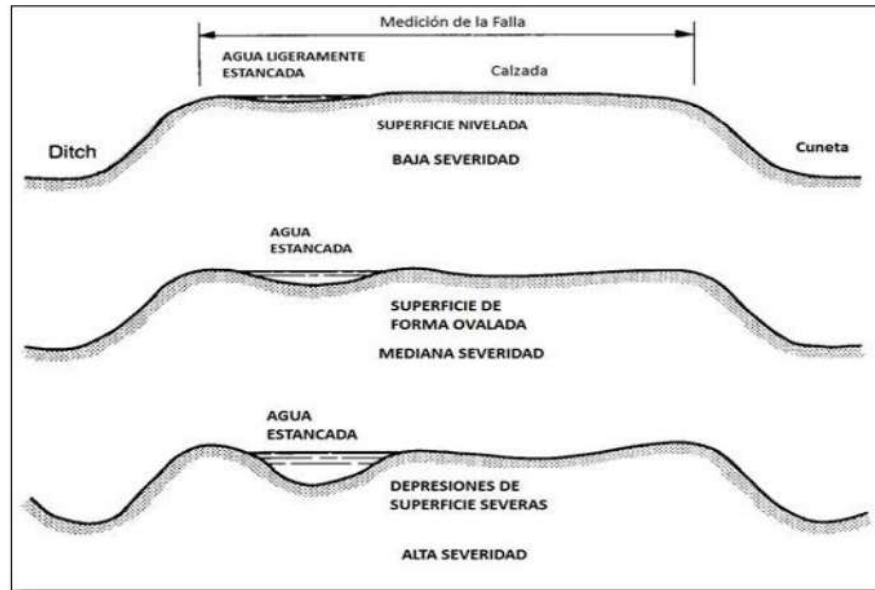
Medición de la Falla

AGUA LIGERAMENTE ESTANCADA

Calzada

Ditch

SUPERFICIE NIVELADA

Cuneta

BAJA SEVERIDAD

AGUA ESTANCADA

SUPERFICIE DE FORMA OVALADA

MEDIANA SEVERIDAD

AGUA ESTANCADA

DEPRESIONES DE SUPERFICIE SEVERAS

ALTA SEVERIDAD